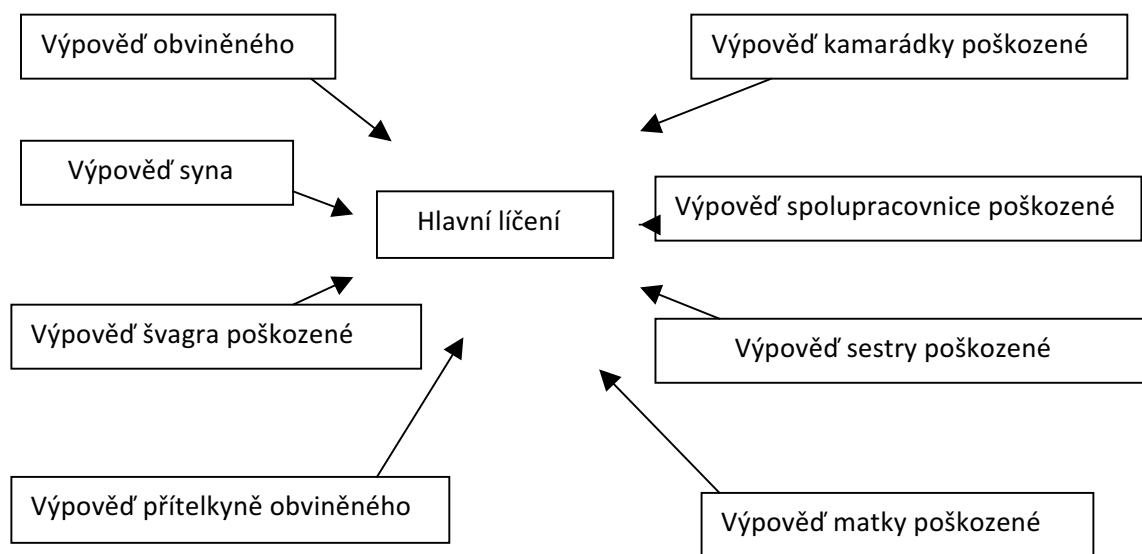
Výpověď obviněného

Výpověď kamarádky poškozené

Výpověď syna

Hlavní líčení

Výpověď spolupracovnice poškozené

Výpověď švagra poškozené

Výpověď sestry poškozené

Výpověď přítelkyně obviněného

Výpověď matky poškozené